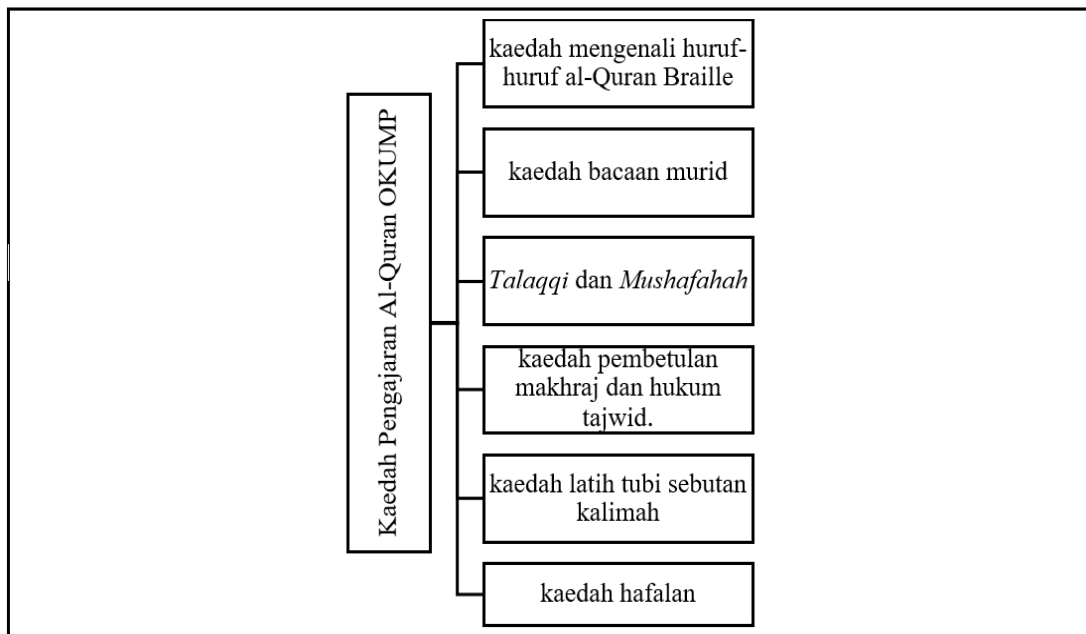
Kaedah Pengajaran Al-Quran OKUMP

kaedah mengenali huruf-huruf al-Quran Braille

kaedah bacaan murid

Talaqqi dan Mushafahah

kaedah pembetulan makhraj dan hukum tajwid.

kaedah latih tubi sebutan kalimah

kaedah hafalan